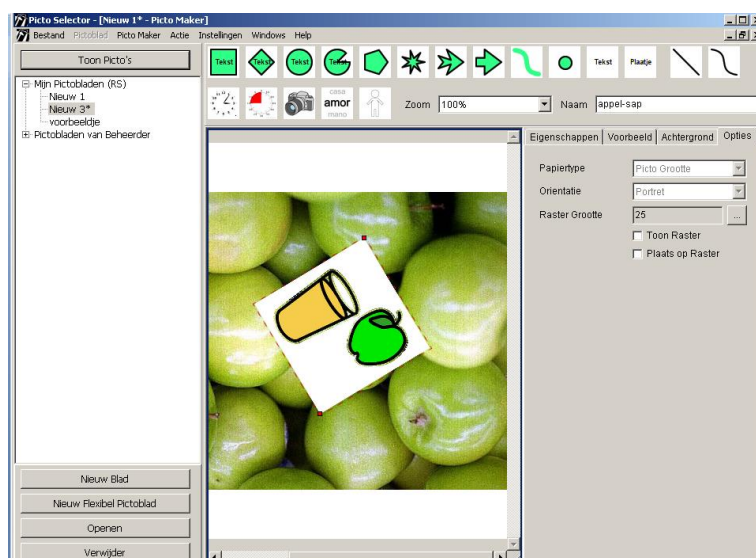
Picto Selector - [Nieuw 1* - Picto Maker]

Bestand Pictoblad Picto Maker Actie Instellingen Windows Help

Toon Picto's

Mijn Pictobladen (RS)
Nieuw 1
Nieuw 3*
voorbeeldje
Pictobladen van Beheerder

Tekst Tekst Tekst Tekst Tekst Plaatje

casa
amor
mano

Zoom 100%

Naam appel-sap

Eigenschappen Voorbeeld Achtergrond Opties

Papiertype Picto Grootte
Orientatie Portret
Raster Grootte 25 ...
Toon Raster
Plaats op Raster

Nieuw Blad
Nieuw Flexibel Pictoblad
Openen
Verwijder